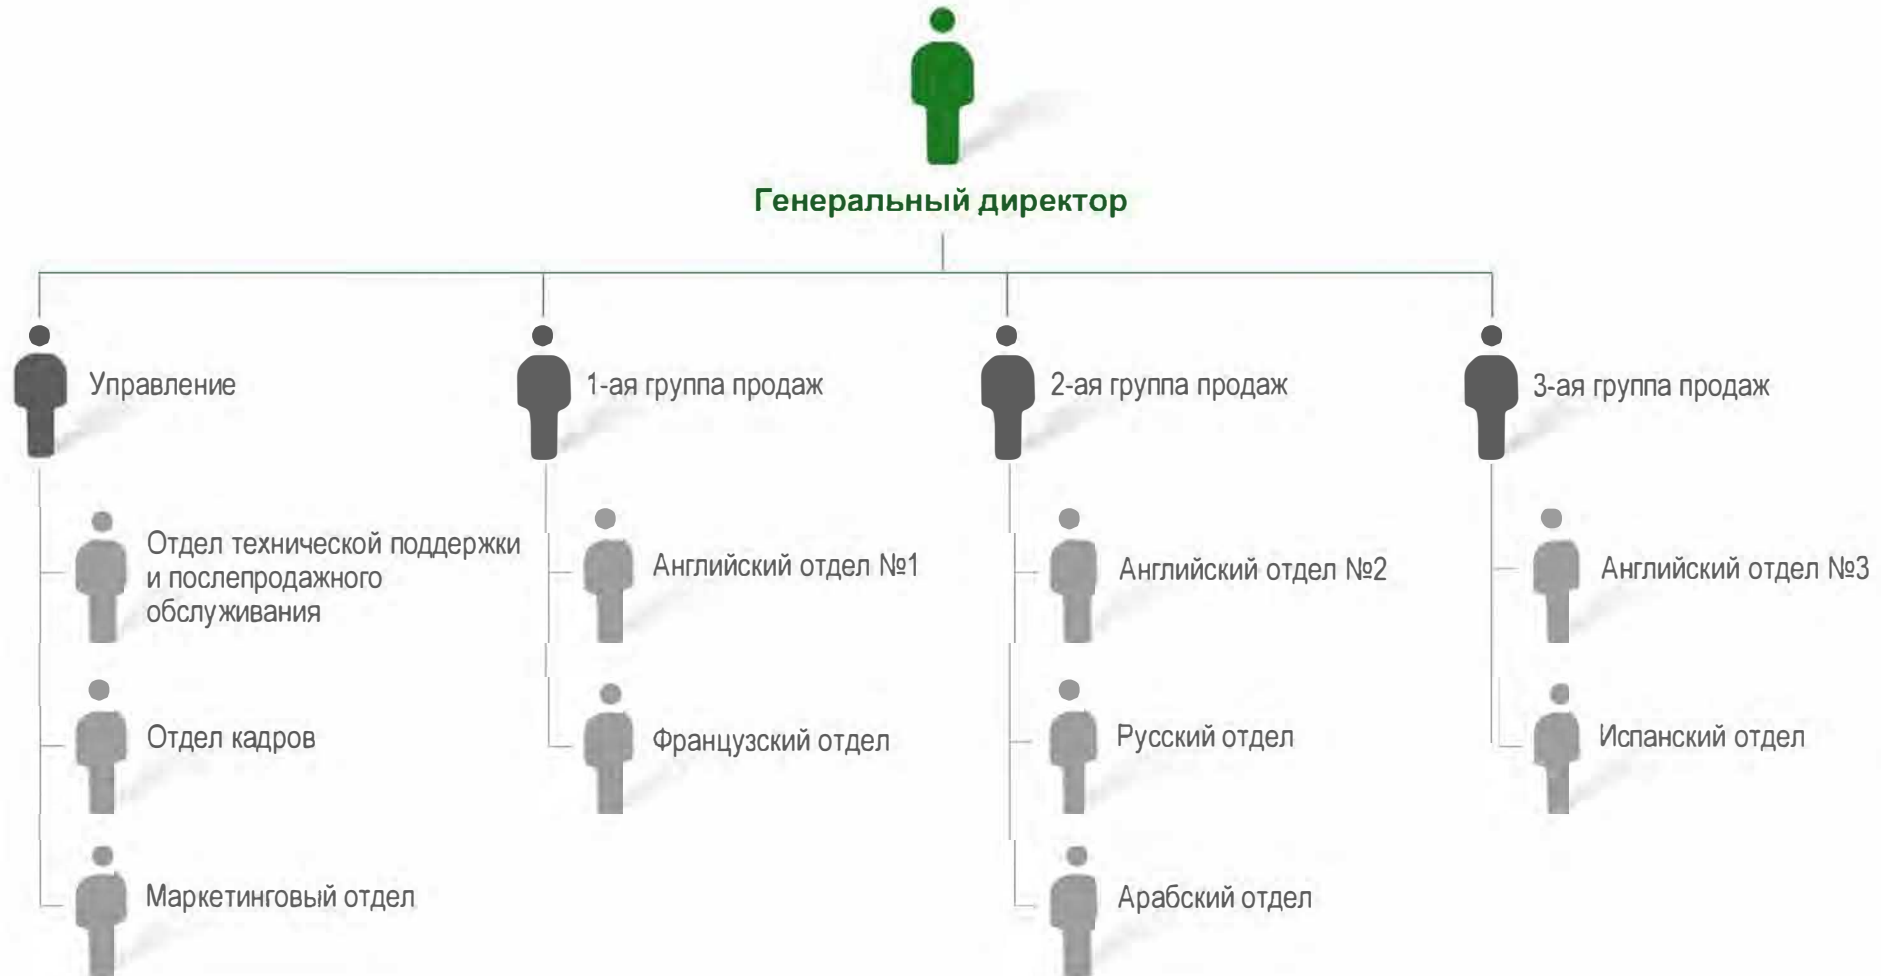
Генеральный директор

Управление

Отдел технической поддержки и послепродажного обслуживания

Отдел кадров

Маркетинговый отдел

1-ая группа продаж

Английский отдел №1

Французский отдел

2-ая группа продаж

Английский отдел №2

Русский отдел

Арабский отдел

3-ая группа продаж

Английский отдел №3

Испанский отдел